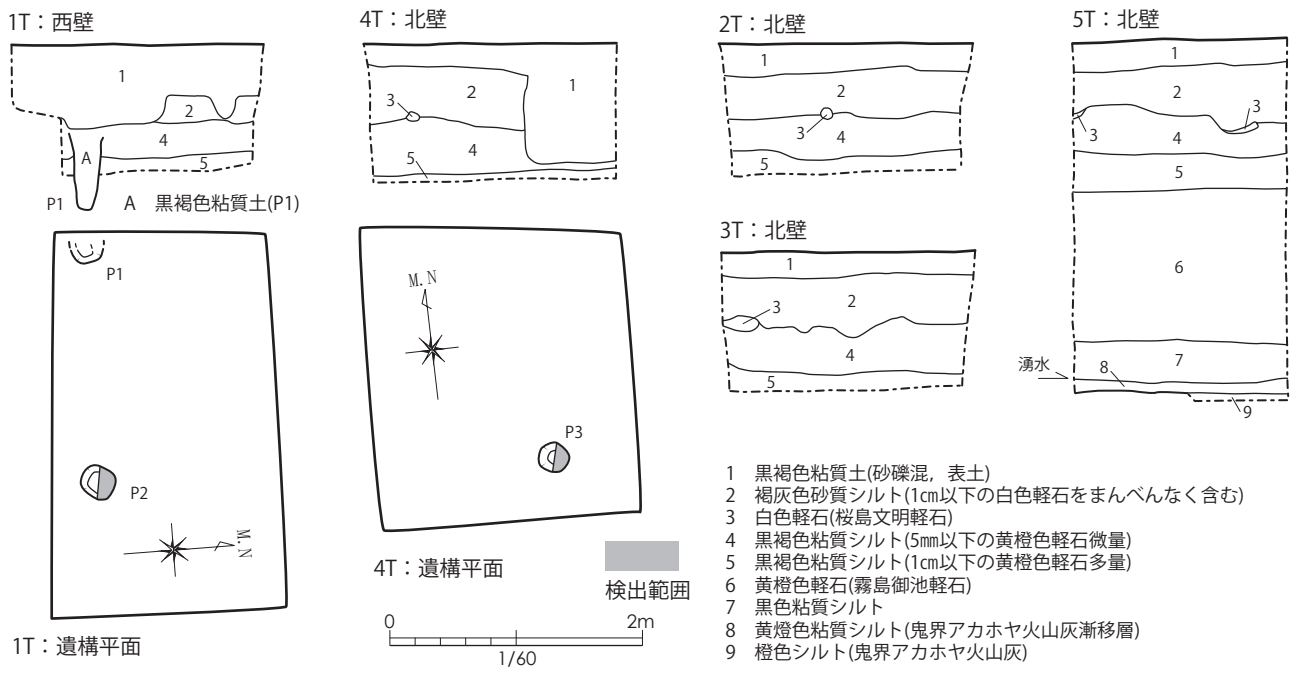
1T：西壁

1
2
4
5
A
P1
A　黒褐色粘質土(P1)

P1

P2

M.N

1T：遺構平面

4T：北壁

1
2
3
4
5

M.N

P3

4T：遺構平面

検出範囲

0　2m
1/60

2T：北壁

1
2
3
4
5

3T：北壁

1
2
3
4
5

5T：北壁

1
2
3
3
4
5
6
湧水
7
8
9

1　黒褐色粘質土(砂礫混，表土)
2　褐灰色砂質シルト(1㎝以下の白色軽石をまんべんなく含む)
3　白色軽石(桜島文明軽石)
4　黒褐色粘質シルト(5㎜以下の黄橙色軽石微量)
5　黒褐色粘質シルト(1㎝以下の黄橙色軽石多量)
6　黄橙色軽石(霧島御池軽石)
7　黒色粘質シルト
8　黄橙色粘質シルト(鬼界アカホヤ火山灰漸移層)
9　橙色シルト(鬼界アカホヤ火山灰)